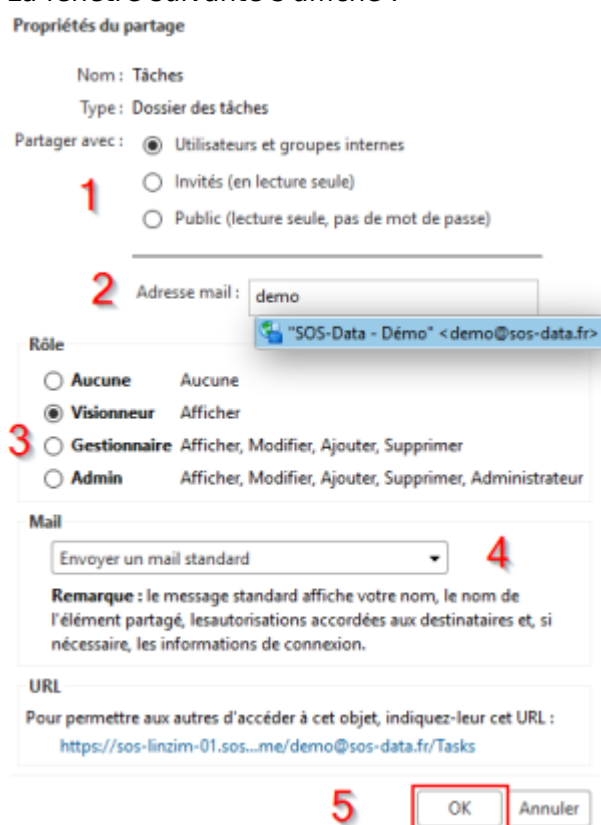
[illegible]

Propriétés du partage

Nom : Tâches

Type : Dossier des tâches

Partager avec : Utilisateurs et groupes internes

1

Invités (en lecture seule)

Public (lecture seule, pas de mot de passe)

2 Adresse mail : demo

"SOS-Data - Démo" <demo@sos-data.fr>

Rôle

Aucune Aucune

Visionneur Afficher

3 Gestionnaire Afficher, Modifier, Ajouter, Supprimer

Admin Afficher, Modifier, Ajouter, Supprimer, Administrateur

Mail

Envoyer un mail standard

4

**Remarque :** le message standard affiche votre nom, le nom de l'élément partagé, lesautorisations accordées aux destinataires et, si nécessaire, les informations de connexion.

URL

Pour permettre aux autres d'accéder à cet objet, indiquez-leur cet URL :

https://sos-linzim-01.sos...me/demo@sos-data.fr/Tasks

5 OK Annuler